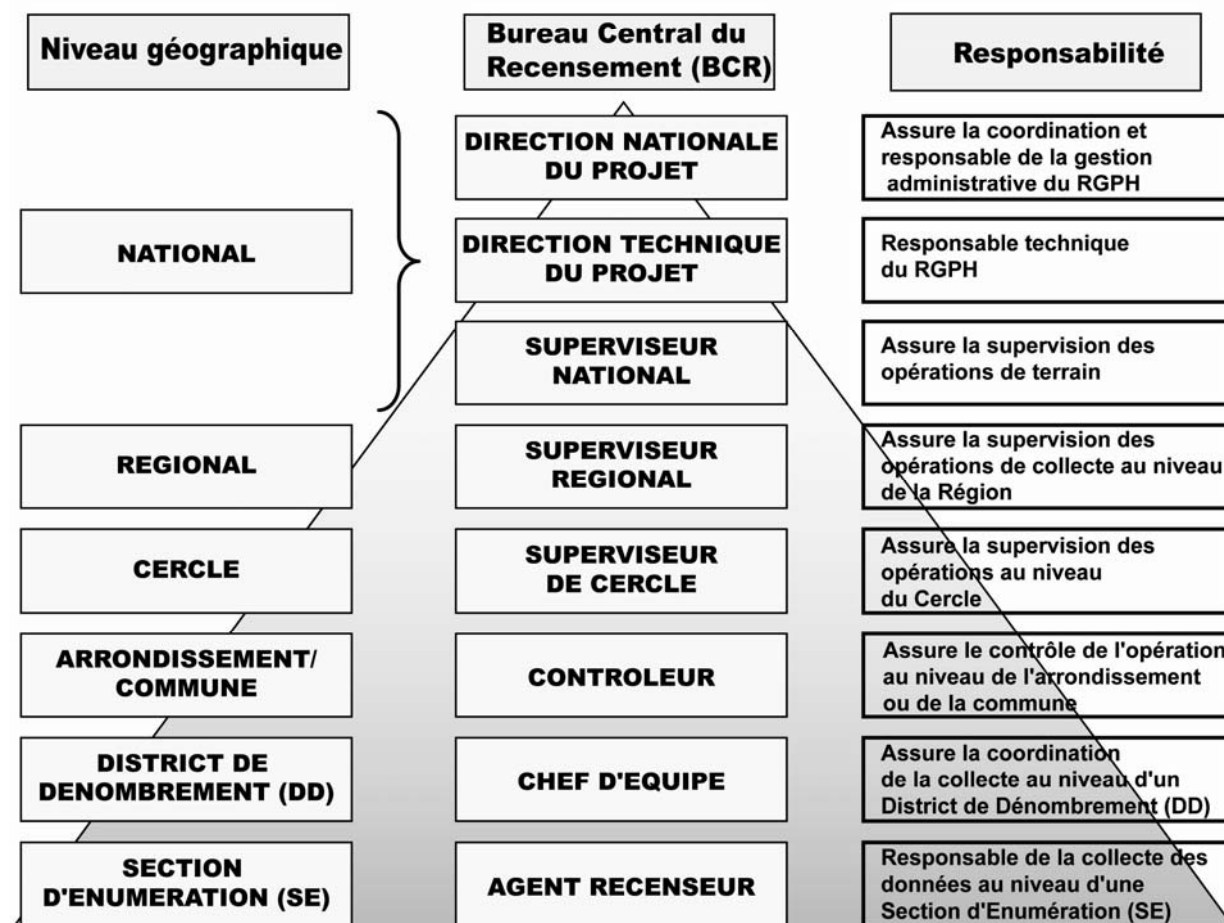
| Niveau géographique | Bureau Central du Recensement (BCR) | Responsabilité |
|---|---|---|
| NATIONAL | DIRECTION NATIONALE DU PROJET | Assure la coordination et responsable de la gestion administrative du RGPH |
| | DIRECTION TECHNIQUE DU PROJET | Responsable technique du RGPH |
| | SUPERVISEUR NATIONAL | Assure la supervision des opérations de terrain |
| REGIONAL | SUPERVISEUR REGIONAL | Assure la supervision des opérations de collecte au niveau de la Région |
| CERCLE | SUPERVISEUR DE CERCLE | Assure la supervision des opérations au niveau du Cercle |
| ARRONDISSEMENT/ COMMUNE | CONTROLEUR | Assure le contrôle de l'opération au niveau de l'arrondissement ou de la commune |
| DISTRICT DE DENOMBREMENT (DD) | CHEF D'EQUIPE | Assure la coordination de la collecte au niveau d'un District de Dénombrement (DD) |
| SECTION D'ENUMERATION (SE) | AGENT RECENSEUR | Responsable de la collecte des données au niveau d'une Section d'Enumération (SE) |